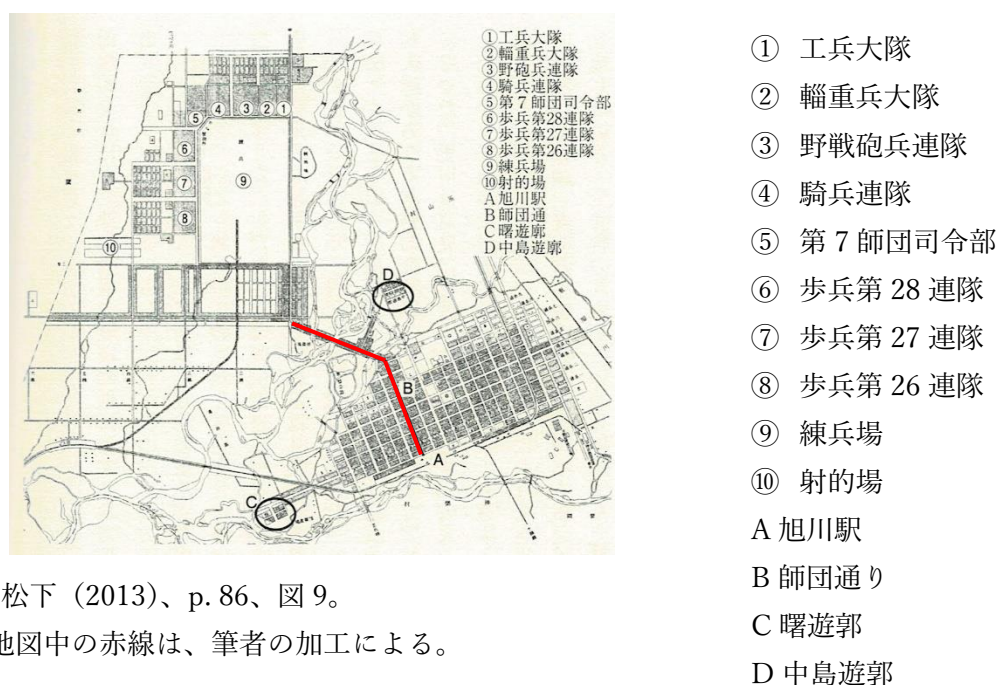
①工兵大隊
②輜重兵大隊
③野砲兵連隊
④騎兵連隊
⑤第7師団司令部
⑥歩兵第28連隊
⑦歩兵第27連隊
⑧歩兵第26連隊
⑨練兵場
⑩射的場
A旭川駅
B師団通
C曙遊廓
D中島遊廓

⑤ ④ ③ ② ①
⑥
⑦
⑧
⑨
⑩
D
B
A
C

松下（2013）、p. 86、図 9。
地図中の赤線は、筆者の加工による。

① 工兵大隊
② 輜重兵大隊
③ 野戦砲兵連隊
④ 騎兵連隊
⑤ 第 7 師団司令部
⑥ 歩兵第 28 連隊
⑦ 歩兵第 27 連隊
⑧ 歩兵第 26 連隊
⑨ 練兵場
⑩ 射的場
A 旭川駅
B 師団通り
C 曙遊郭
D 中島遊郭